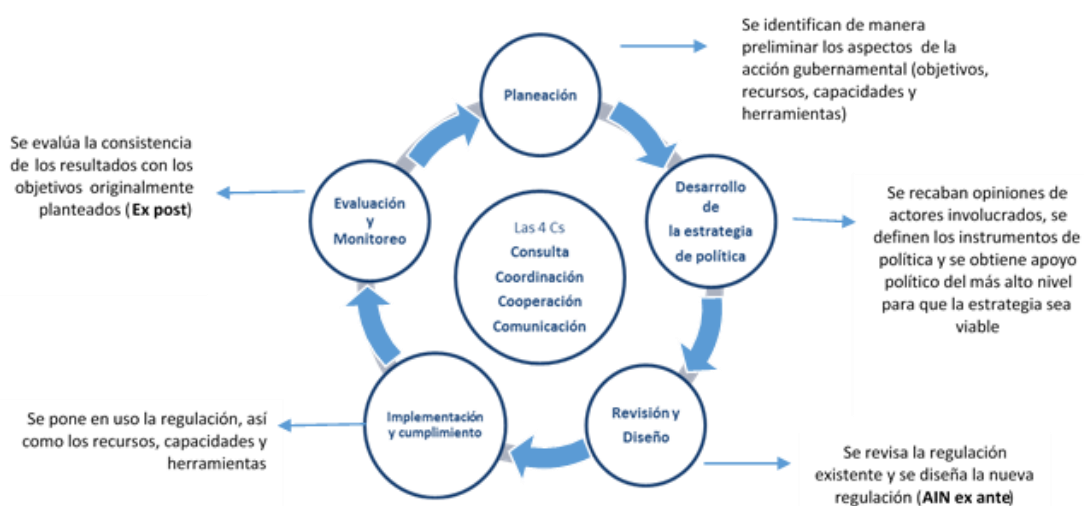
Se identifican de manera preliminar los aspectos de la acción gubernamental (objetivos, recursos, capacidades y herramientas)

Planeación

Se evalúa la consistencia de los resultados con los objetivos originalmente planteados (**Ex post**)

Evaluación y Monitoreo

Las 4 Cs
Consulta
Coordinación
Cooperación
Comunicación

Desarrollo de la estrategia de política

Se recaban opiniones de actores involucrados, se definen los instrumentos de política y se obtiene apoyo político del más alto nivel para que la estrategia sea viable

Se pone en uso la regulación, así como los recursos, capacidades y herramientas

Implementación y cumplimiento

Revisión y Diseño

Se revisa la regulación existente y se diseña la nueva regulación (**AIN ex ante**)